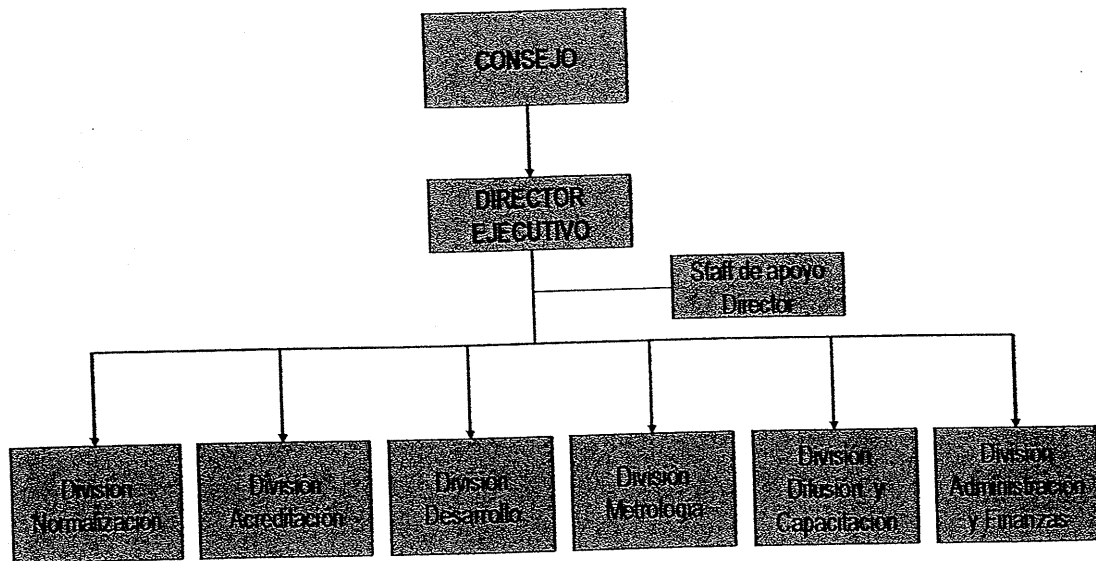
CONSEJO

DIRECTOR EJECUTIVO

Staff de apoyo Director

División Normalización

División Acreditación

División Desarrollo

División Metrología

División Difusión y Capacitación

División Administración y Finanzas